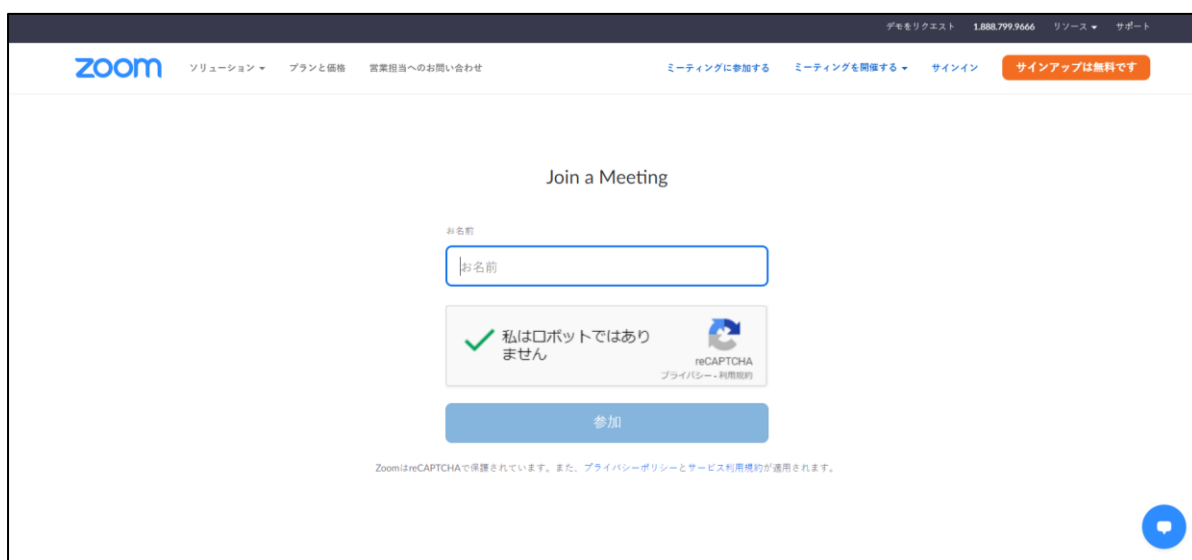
デモをリクエスト 1.888.799.9666 リソース サポート

zoom ソリューション プランと価格 営業担当へのお問い合わせ ミーティングに参加する ミーティングを開催する サインイン サインアップは無料です

Join a Meeting

お名前

お名前

私はロボットではありません

reCAPTCHA
プライバシー - 利用規約

参加

ZoomはreCAPTCHAで保護されています。また、プライバシーポリシーとサービス利用規約が適用されます。